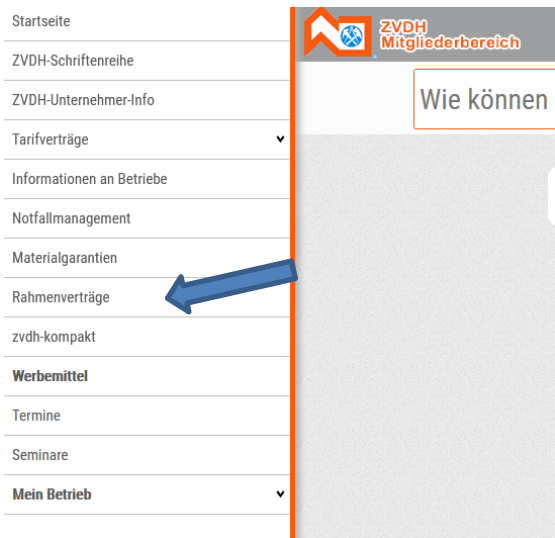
Startseite
ZVDH-Schriftenreihe
ZVDH-Unternehmer-Info
Tarifverträge
Informationen an Betriebe
Notfallmanagement
Materialgarantien
Rahmenverträge
zvdh-kompakt
**Werbemittel**
Termine
Seminare
**Mein Betrieb**

ZVDH Mitgliederbereich

Wie können